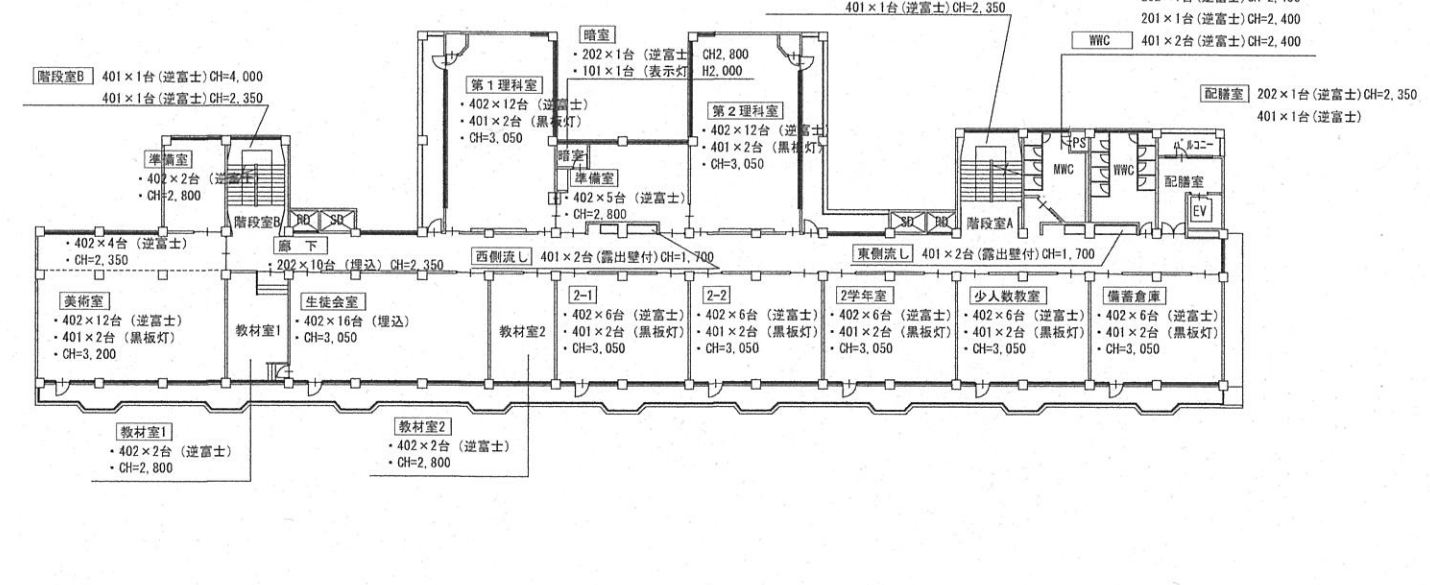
401×1台(逆富士)CH=2,350

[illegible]

201×1台(逆富士)CH=2,400

WWC 401×2台(逆富士)CH=2,400

配膳室 202×1台(逆富士)CH=2,350
401×1台(逆富士)

暗室
・202×1台(逆富士) CH2,800
・101×1台(表示灯) H2,000

階段室B 401×1台(逆富士)CH=4,000
401×1台(逆富士)CH=2,350

第1理科室
・402×12台(逆富士)
・401×2台(黒板灯)
・CH=3,050

第2理科室
・402×12台(逆富士)
・401×2台(黒板灯)
・CH=3,050

準備室
・402×2台(逆富士)
・CH=2,800

暗室

準備室
・402×5台(逆富士)
・CH=2,800

PS
MWC
WWC
バルコニー
配膳室
EV

階段室B
SD
SD
SD
SD
階段室A

・402×4台(逆富士)
・CH=2,350

廊下
・202×10台(埋込)CH=2,350

西側流し 401×2台(露出壁付)CH=1,700

東側流し 401×2台(露出壁付)CH=1,700

美術室
・402×12台(逆富士)
・401×2台(黒板灯)
・CH=3,200

教材室1

生徒会室
・402×16台(埋込)
・CH=3,050

教材室2

2-1
・402×6台(逆富士)
・401×2台(黒板灯)
・CH=3,050

2-2
・402×6台(逆富士)
・401×2台(黒板灯)
・CH=3,050

2学年室
・402×6台(逆富士)
・401×2台(黒板灯)
・CH=3,050

少人数教室
・402×6台(逆富士)
・401×2台(黒板灯)
・CH=3,050

備蓄倉庫
・402×6台(逆富士)
・401×2台(黒板灯)
・CH=3,050

教材室1
・402×2台(逆富士)
・CH=2,800

教材室2
・402×2台(逆富士)
・CH=2,800